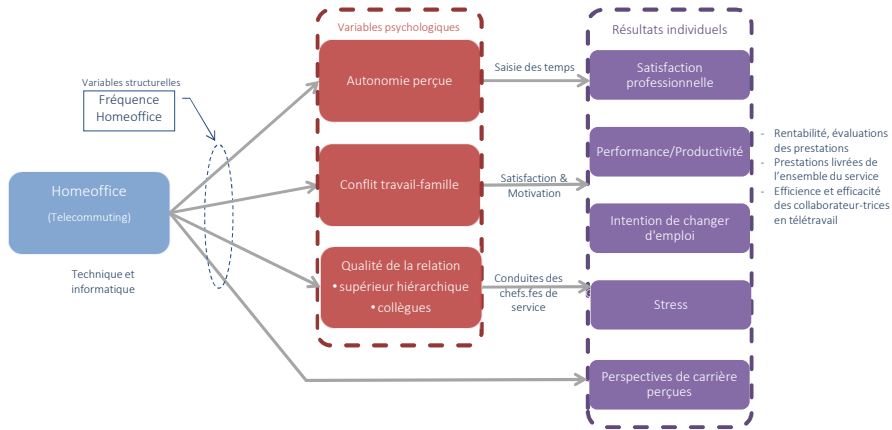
Variables structurelles

Fréquence Homeoffice

Homeoffice

(Telecommuting)

Technique et informatique

Variables psychologiques

Autonomie perçue

Conflit travail-famille

Qualité de la relation
• supérieur hiérarchique
• collègues

Saisie des temps

Satisfaction & Motivation

Conduites des chefs.fes de service

Résultats individuels

Satisfaction professionnelle

Performance/Productivité

Intention de changer d'emploi

Stress

Perspectives de carrière perçues

- Rentabilité, évaluations des prestations
- Prestations livrées de l'ensemble du service
- Efficience et efficacité des collaborateur-trices en télétravail